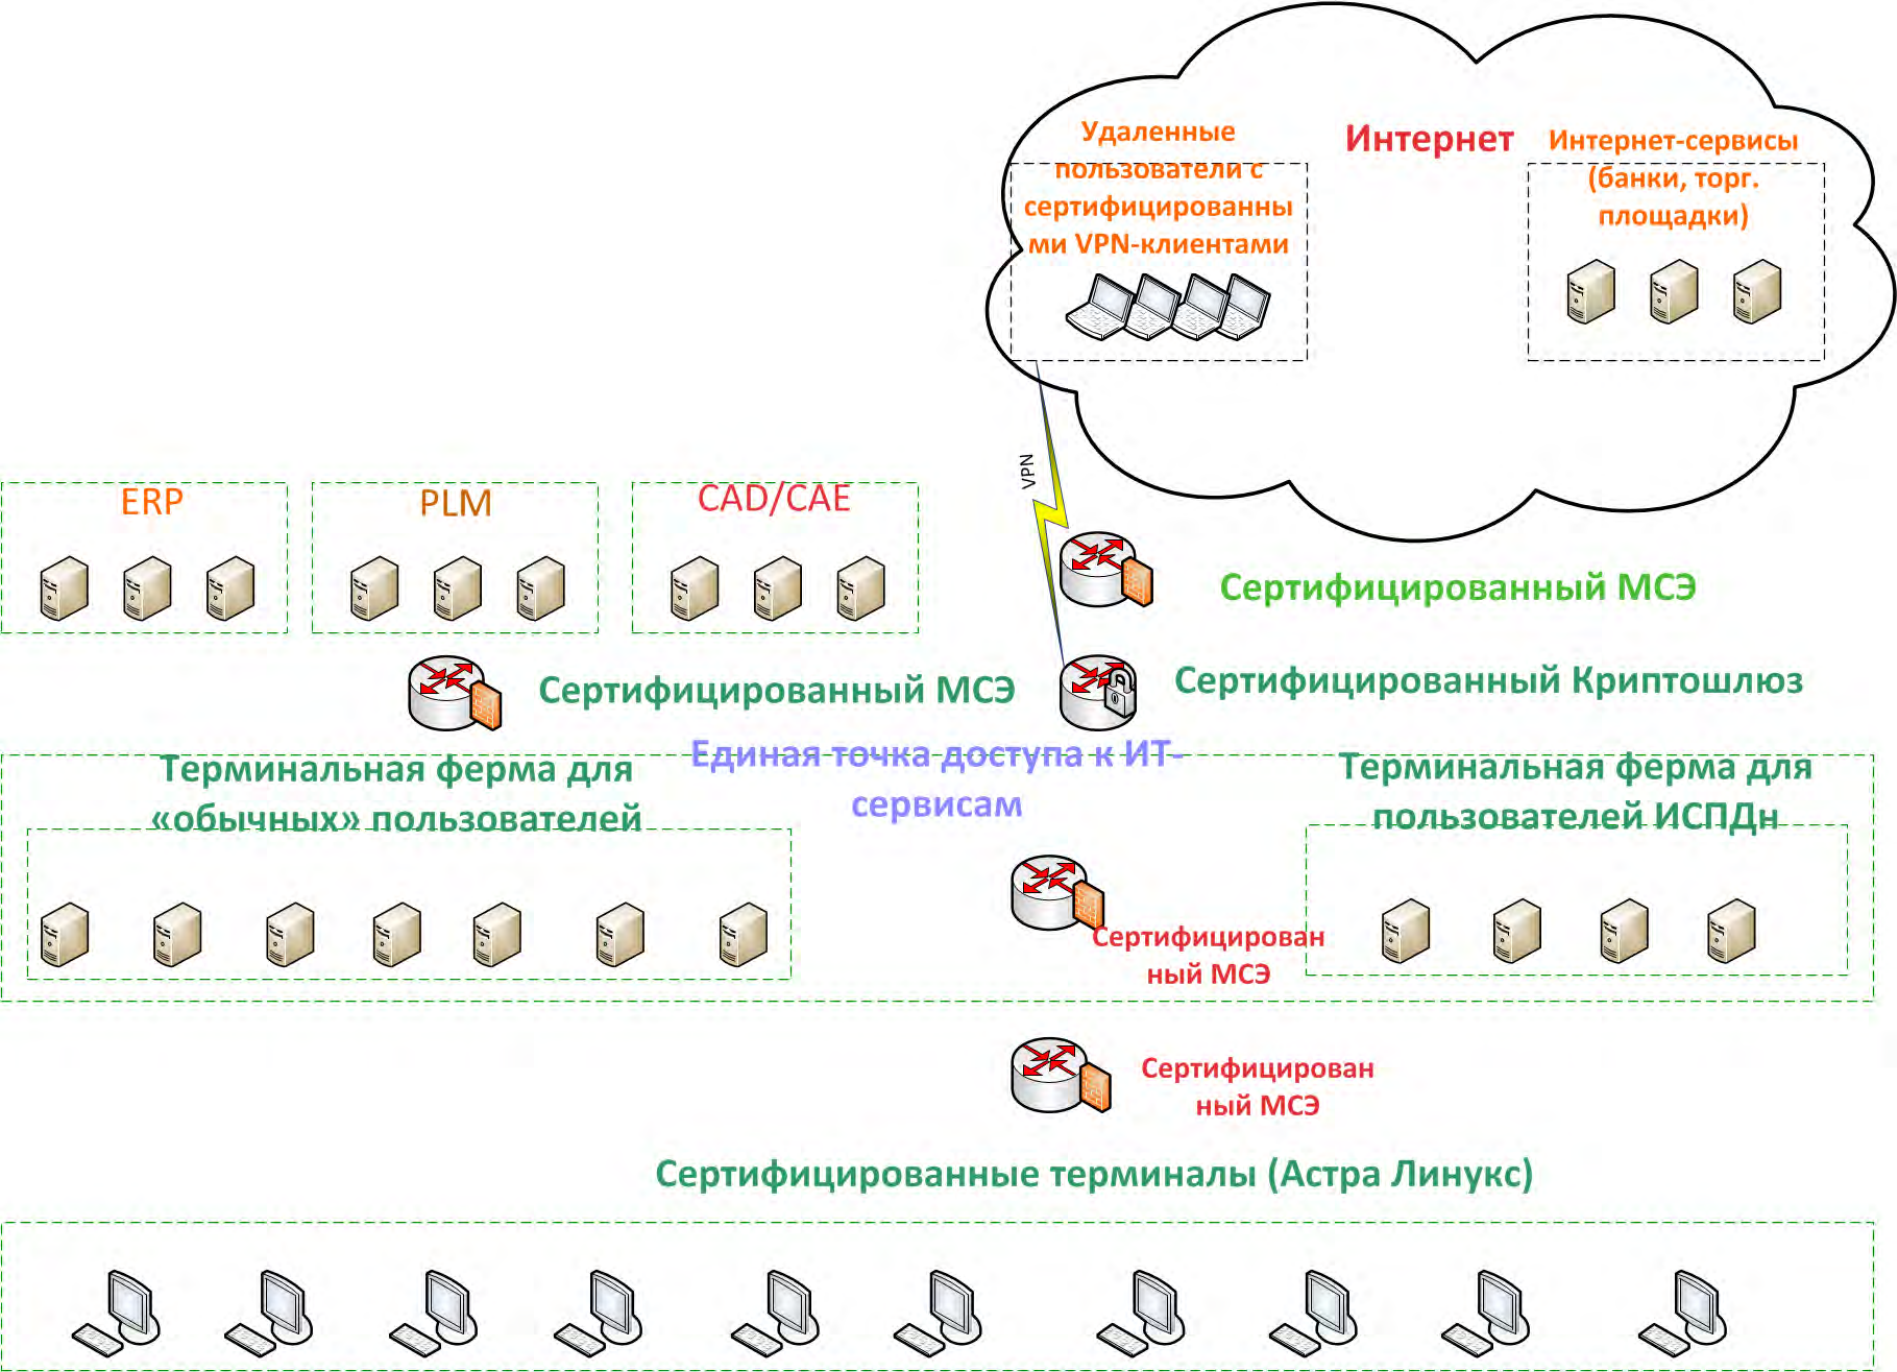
Удаленные пользователи с сертифицированными VPN-клиентами

Интернет

Интернет-сервисы (банки, торг. площадки)

VPN

ERP

PLM

CAD/CAE

Сертифицированный МСЭ

Сертифицированный МСЭ

Сертифицированный Криптошлюз

Единая точка доступа к ИТ-сервисам

Терминальная ферма для «обычных» пользователей

Терминальная ферма для пользователей ИСПДн

Сертифицированный МСЭ

Сертифицированный МСЭ

Сертифицированные терминалы (Астра Линукс)